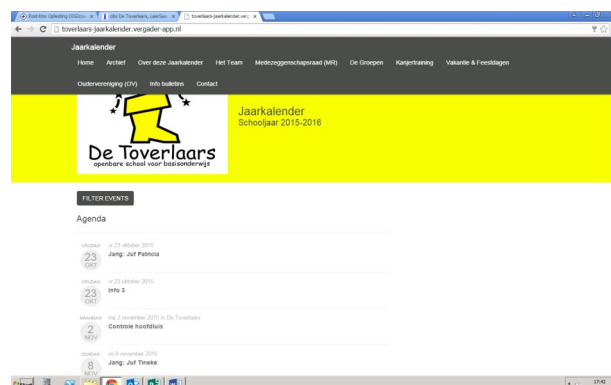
Post-Mbo Opleiding OGGO... × | obs De Toverlaars, Leerlin... × | toverlaars-jaarkalender.ver... ×

toverlaars-jaarkalender.vergader-app.nl

Jaarkalender

Home Archief Over deze Jaarkalender Het Team Medezeggenschapsraad (MR) De Groepen Kanjertraining Vakantie & Feestdagen

Oudervereniging (OV) Info bulletins Contact

De Toverlaars
openbare school voor basisonderwijs

Jaarkalender
Schooljaar 2015-2016

FILTER EVENTS

Agenda

VRIJDAG 23 OKT vr 23 oktober 2015
Jarig: Juf Patricia

VRIJDAG 23 OKT vr 23 oktober 2015
Info 3

MAANDAG 2 NOV ma 2 november 2015 in De Toverlaars
Controle hoofdluis

ZONDAG 8 NOV zo 8 november 2015
Jarig: Juf Tineke

17:42